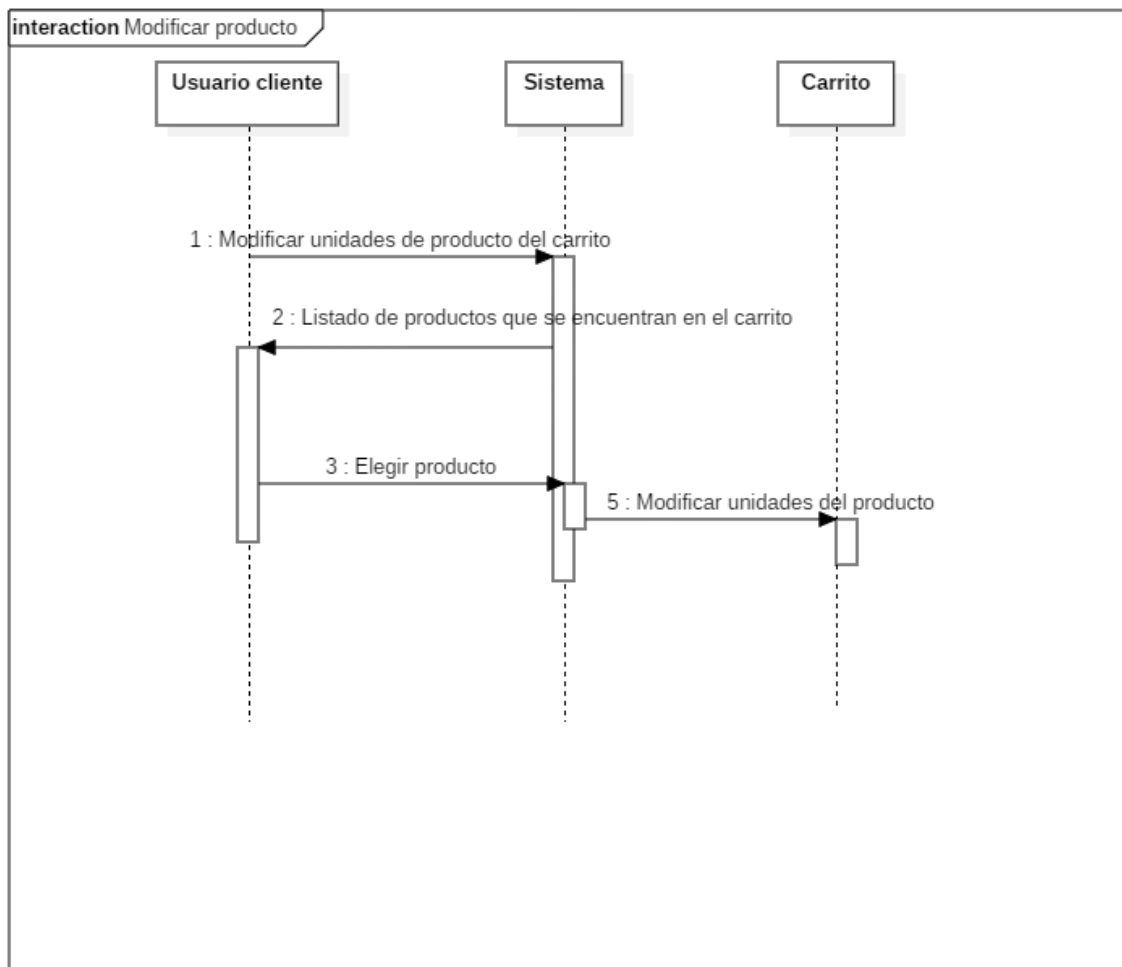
interaction Modificar producto

Usuario cliente

Sistema

Carrito

1 : Modificar unidades de producto del carrito

2 : Listado de productos que se encuentran en el carrito

3 : Elegir producto

5 : Modificar unidades del producto